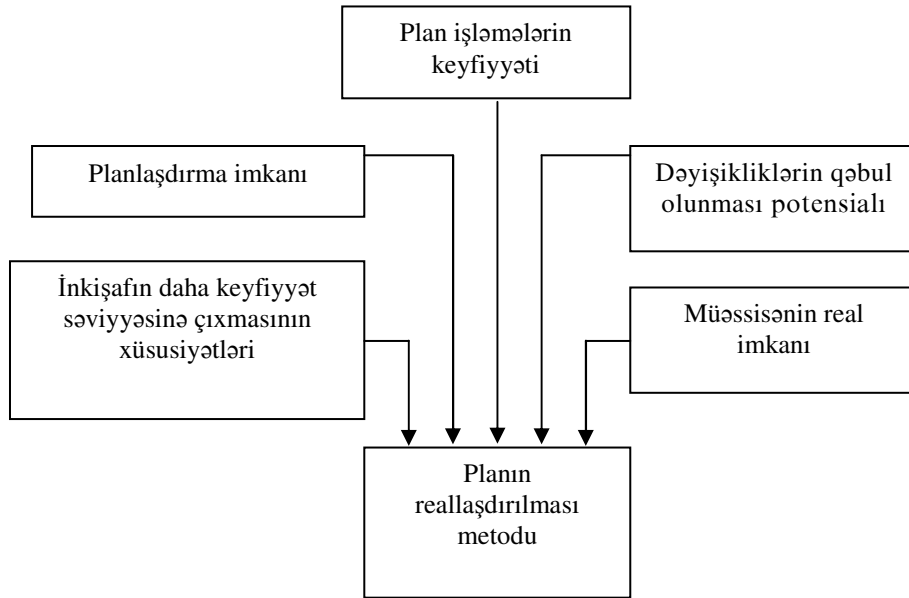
Plan işləmələrin keyfiyyəti

Planlaşdırma imkanı

Dəyişikliklərin qəbul olunması potensialı

İnkişafın daha keyfiyyət səviyyəsinə çıxmasının xüsusiyətləri

Müəssisənin real imkanı

Planın reallaşdırılması metodu